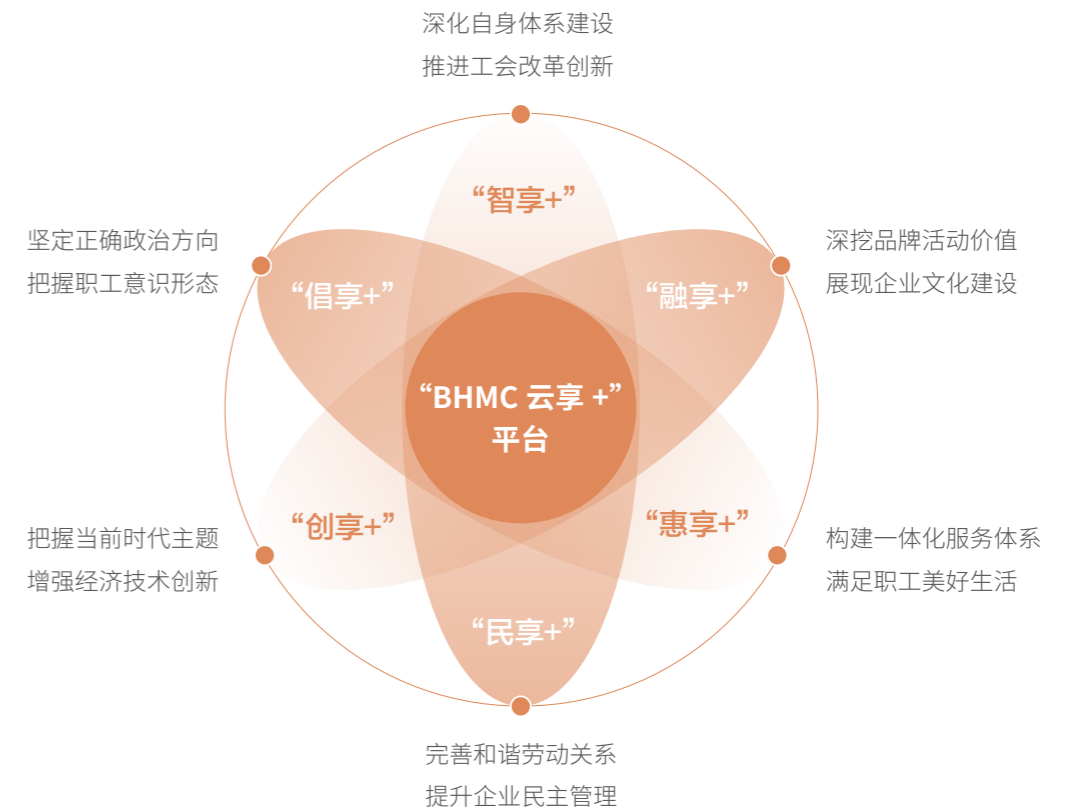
深化自身体系建设
推进工会改革创新

“智享+”

坚定正确政治方向
把握职工意识形态

“倡享+”

深挖品牌活动价值
展现企业文化建设

“融享+”

“BHMC 云享 +”
平台

把握当前时代主题
增强经济技术创新

“创享+”

“惠享+”

构建一体化服务体系
满足职工美好生活

“民享+”

完善和谐劳动关系
提升企业民主管理